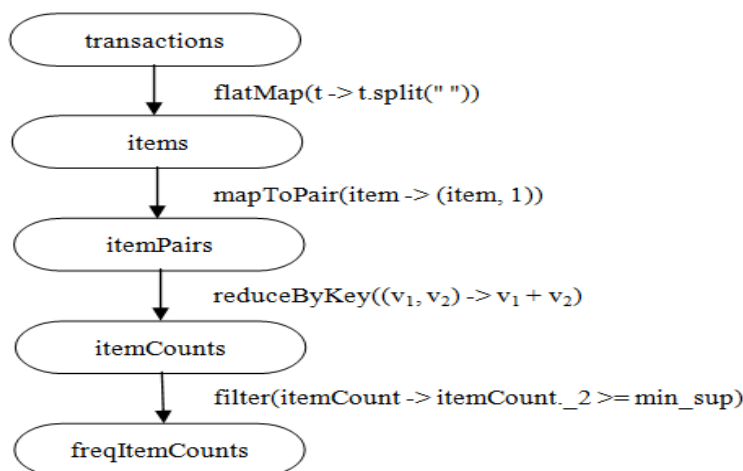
transactions

flatMap(t -> t.split(" "))

items

mapToPair(item -> (item, 1))

itemPairs

reduceByKey(($v_1$, $v_2$) -> $v_1$ + $v_2$)

itemCounts

filter(itemCount -> itemCount._2 >= min_sup)

freqItemCounts